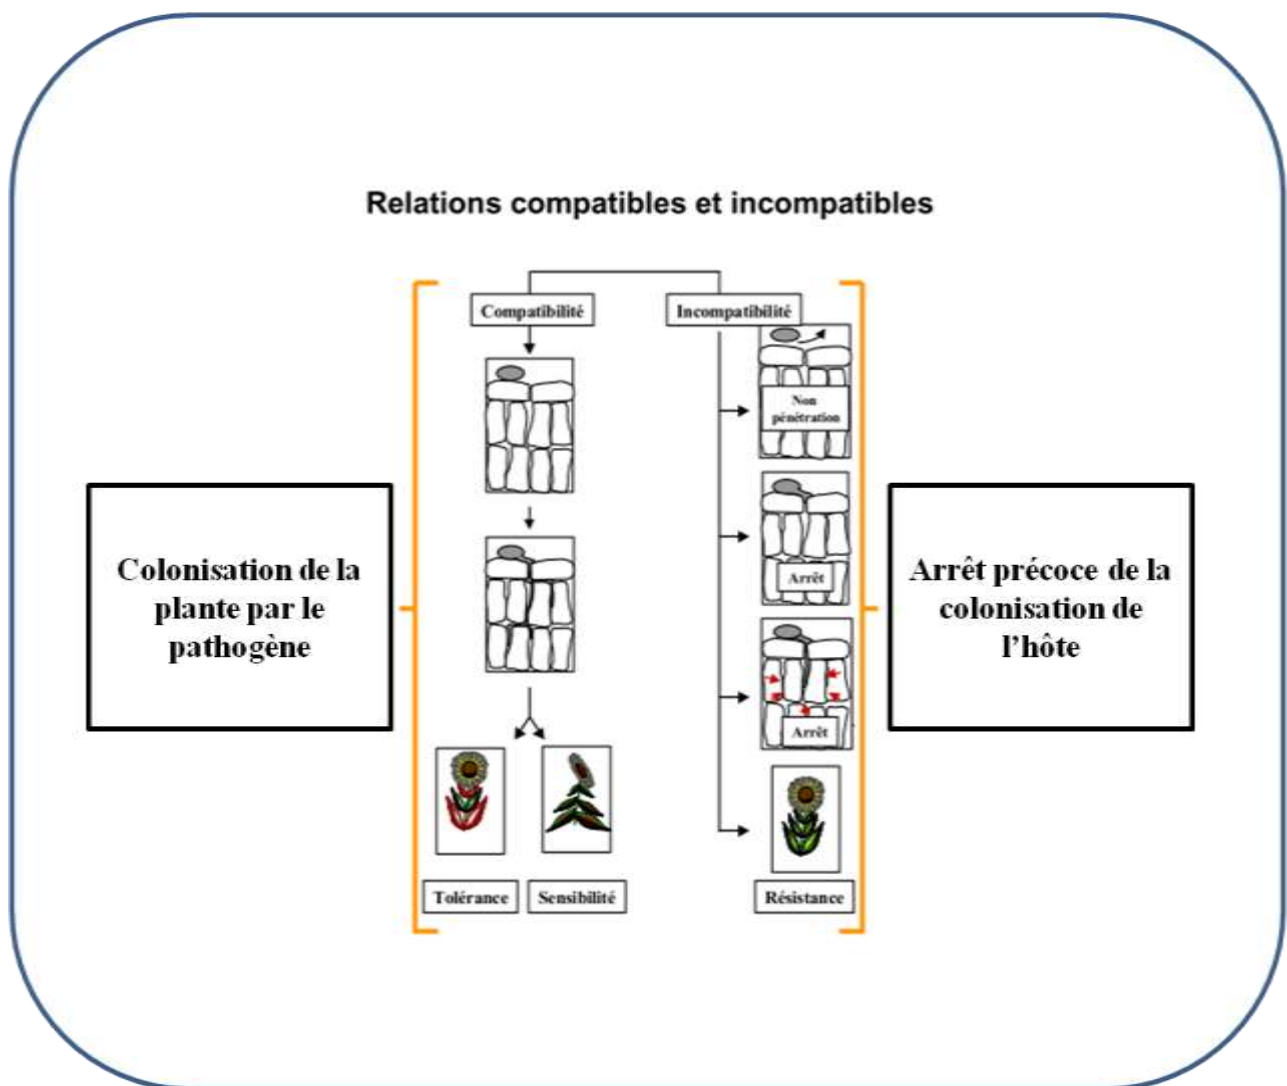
Relations compatibles et incompatibles

Colonisation de la plante par le pathogène

Compatibilité

Incompatibilité

Non pénétration

Arrêt

Arrêt

Tolérance

Sensibilité

Résistance

Arrêt précoce de la colonisation de l'hôte